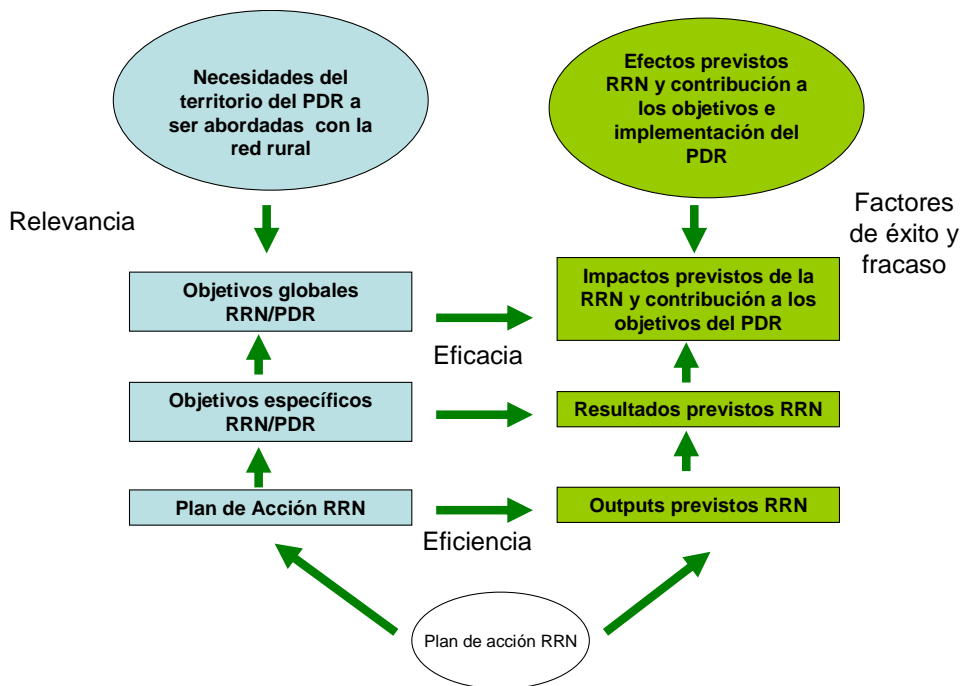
Necesidades del territorio del PDR a ser abordadas con la red rural

Efectos previstos RRN y contribución a los objetivos e implementación del PDR

Relevancia

Factores de éxito y fracaso

Objetivos globales RRN/PDR

Impactos previstos de la RRN y contribución a los objetivos del PDR

Eficacia

Objetivos específicos RRN/PDR

Resultados previstos RRN

Plan de Acción RRN

Outputs previstos RRN

Eficiencia

Plan de acción RRN